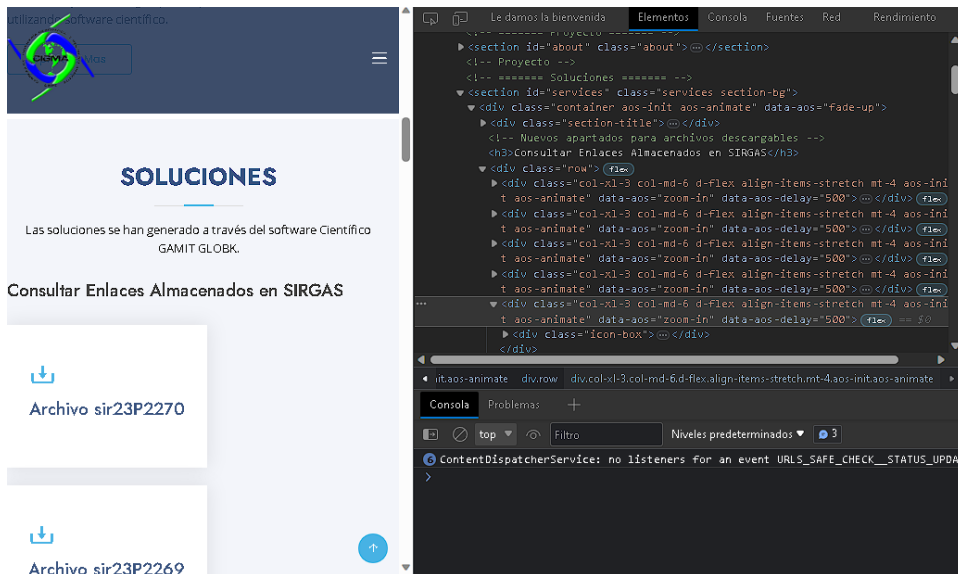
utilizando software científico.

SOLUCIONES

Las soluciones se han generado a través del software Científico GAMIT GLOBK.

Consultar Enlaces Almacenados en SIRGAS

Archivo sir23P2270

Archivo sir23P2269

Le damos la bienvenida | Elementos | Consola | Fuentes | Red | Rendimiento

<section id="about" class="about"> ⋯ </section>
<!-- Proyecto -->
<!-- ======= Soluciones ======= -->
<section id="services" class="services section-bg">
<div class="container aos-init aos-animate" data-aos="fade-up">
<div class="section-title"> ⋯ </div>
<!-- Nuevos apartados para archivos descargables -->
<h3>Consultar Enlaces Almacenados en SIRGAS</h3>
<div class="row"> flex
<div class="col-xl-3 col-md-6 d-flex align-items-stretch mt-4 aos-init aos-animate" data-aos="zoom-in" data-aos-delay="500"> ⋯ </div> flex
<div class="col-xl-3 col-md-6 d-flex align-items-stretch mt-4 aos-init aos-animate" data-aos="zoom-in" data-aos-delay="500"> ⋯ </div> flex
<div class="col-xl-3 col-md-6 d-flex align-items-stretch mt-4 aos-init aos-animate" data-aos="zoom-in" data-aos-delay="500"> ⋯ </div> flex
<div class="col-xl-3 col-md-6 d-flex align-items-stretch mt-4 aos-init aos-animate" data-aos="zoom-in" data-aos-delay="500"> ⋯ </div> flex
<div class="col-xl-3 col-md-6 d-flex align-items-stretch mt-4 aos-init aos-animate" data-aos="zoom-in" data-aos-delay="500"> flex == $0
<div class="icon-box"> ⋯ </div>
</div>

init.aos-animate | div.row | div.col-xl-3.col-md-6.d-flex.align-items-stretch.mt-4.aos-init.aos-animate

Consola | Problemas | +

top | Filtro | Niveles predeterminados | 3

ContentDispatcherService: no listeners for an event URLS_SAFE_CHECK__STATUS_UPDA